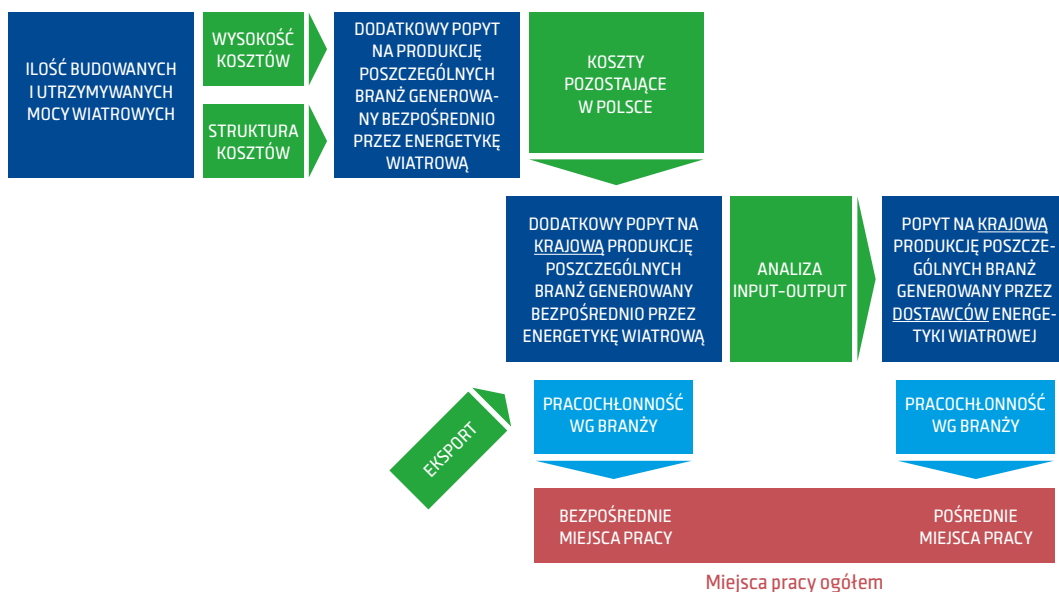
ILOŚĆ BUDOWANYCH I UTRZYMYWANYCH MOCY WIATROWYCH

WYSOKOŚĆ KOSZTÓW

STRUKTURA KOSZTÓW

DODATKOWY POPYT NA PRODUKCJĘ POSZCZEGÓLNYCH BRANŻ GENEROWANY BEZPOŚREDNIO PRZEZ ENERGETYKĘ WIATROWĄ

KOSZTY POZOSTAJĄCE W POLSCE

DODATKOWY POPYT NA KRAJOWĄ PRODUKCJĘ POSZCZEGÓLNYCH BRANŻ GENEROWANY BEZPOŚREDNIO PRZEZ ENERGETYKĘ WIATROWĄ

ANALIZA INPUT-OUTPUT

POPYT NA KRAJOWĄ PRODUKCJĘ POSZCZEGÓLNYCH BRANŻ GENEROWANY PRZEZ DOSTAWCÓW ENERGETYKI WIATROWEJ

EKSPORT

PRACOCHŁONNOŚĆ WG BRANŻY

PRACOCHŁONNOŚĆ WG BRANŻY

BEZPOŚREDNIE MIEJSCA PRACY

POŚREDNIE MIEJSCA PRACY

Miejsca pracy ogółem